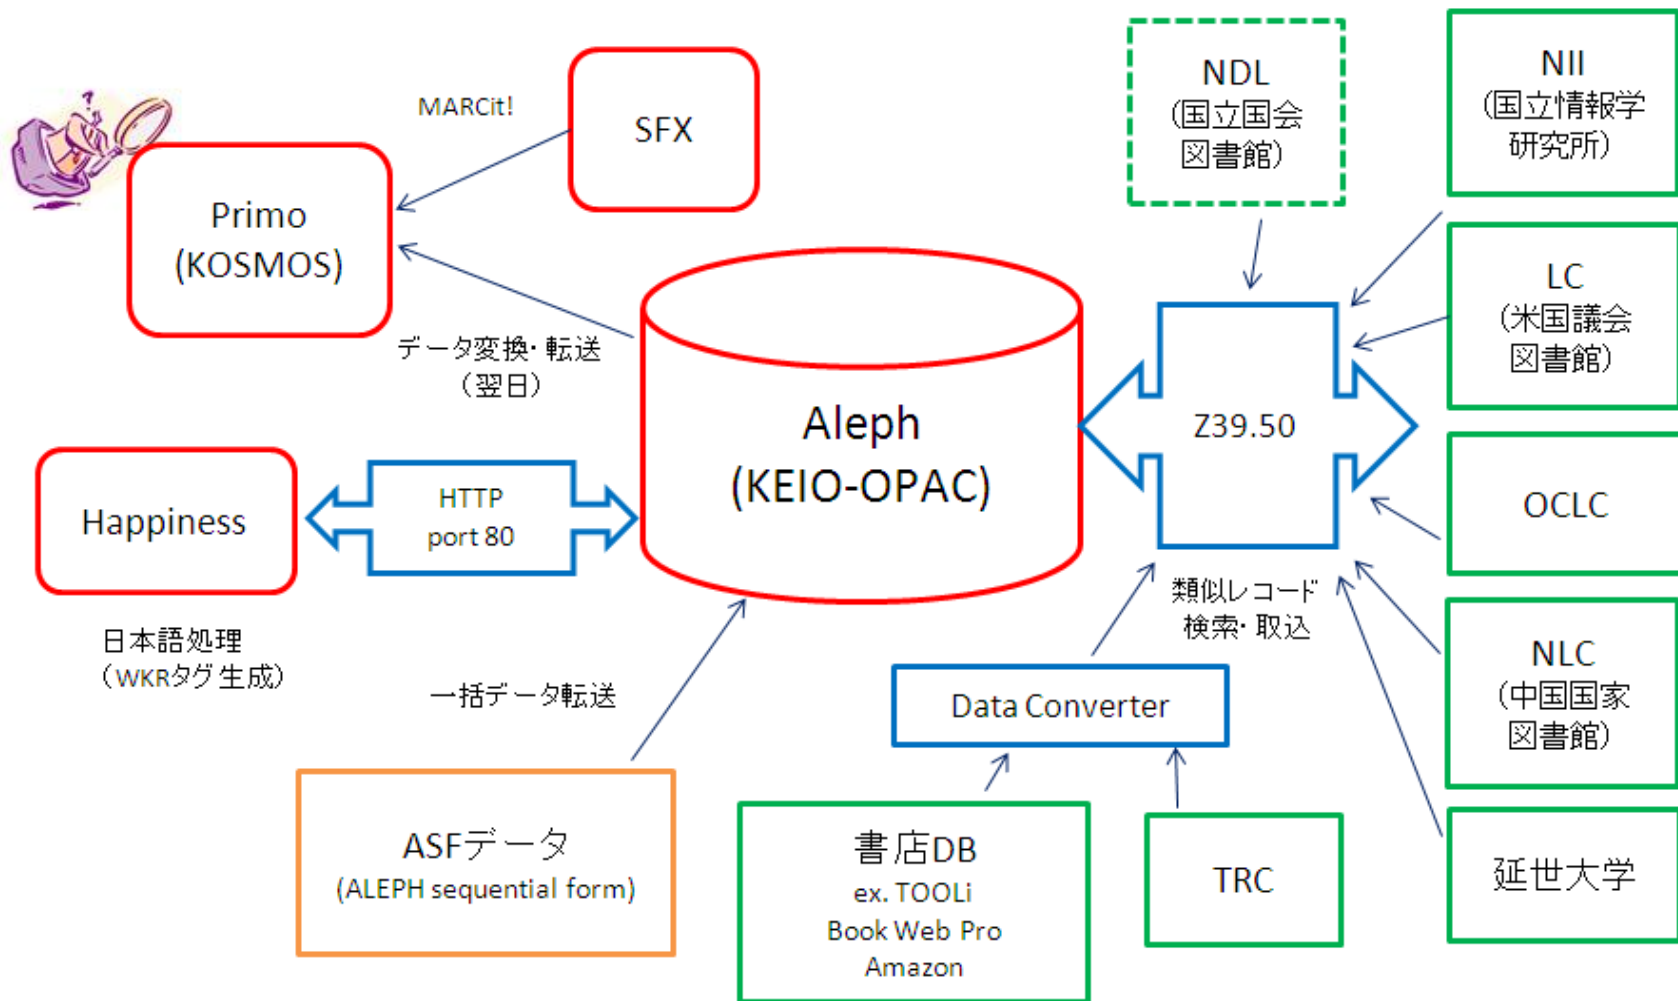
MARCit!

SFX

Primo
(KOSMOS)

データ変換・転送
（翌日）

Aleph
(KEIO-OPAC)

NDL
（国立国会図書館）

NII
（国立情報学研究所）

LC
（米国議会図書館）

Z39.50

OCLC

Happiness

HTTP
port 80

日本語処理
（WKRタグ生成）

類似レコード
検索・取込

NLC
（中国国家図書館）

一括データ転送

Data Converter

ASFデータ
(ALEPH sequential form)

書店DB
ex. TOOLi
Book Web Pro
Amazon

TRC

延世大学